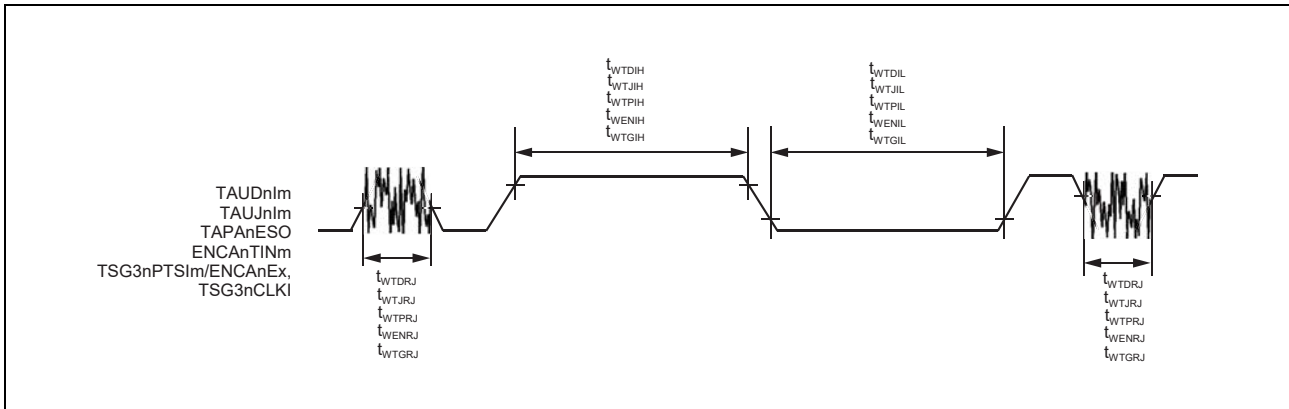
$t_{WTDIH}$
$t_{WTJIH}$
$t_{WTPIH}$
$t_{WENIH}$
$t_{WTGIH}$

$t_{WTDIL}$
$t_{WTJIL}$
$t_{WTPIL}$
$t_{WENIL}$
$t_{WTGIL}$

TAUDnIm
TAUJnIm
TAPAnESO
ENCAnTINm
TSG3nPTSIm/ENCAnEx,
TSG3nCLKI

$t_{WTDRJ}$
$t_{WTJRJ}$
$t_{WTPRJ}$
$t_{WENRJ}$
$t_{WTGRJ}$

$t_{WTDRJ}$
$t_{WTJRJ}$
$t_{WTPRJ}$
$t_{WENRJ}$
$t_{WTGRJ}$